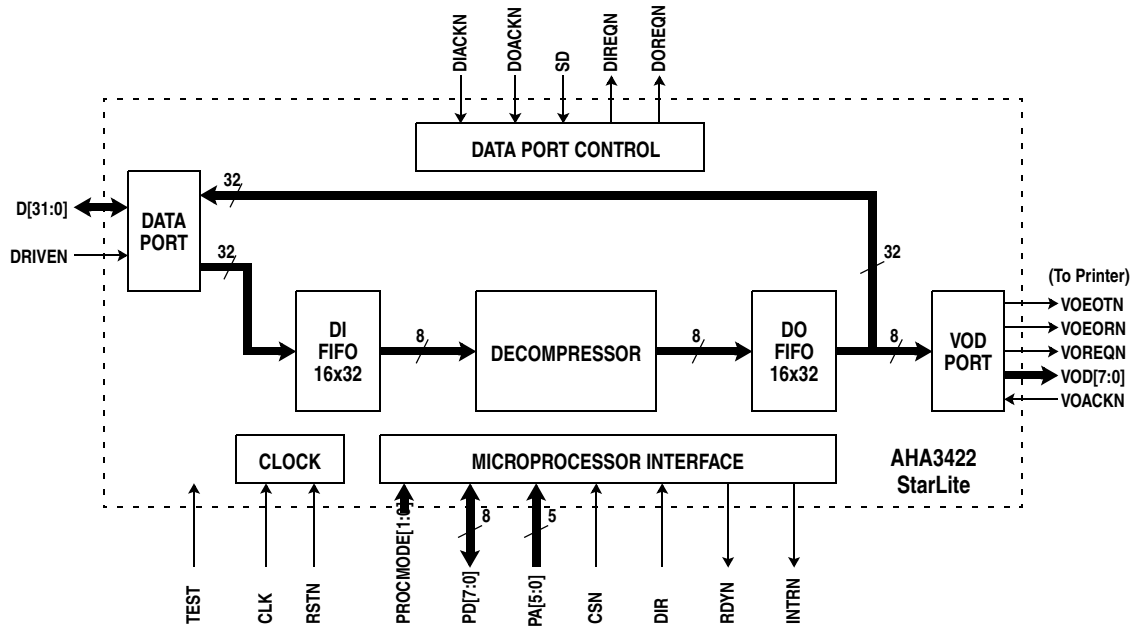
DIACKN
DOACKN
SD
DIREQN
DOREQN

DATA PORT CONTROL

D[31:0]
DRIVEN

DATA PORT

32
32
32

DI FIFO 16x32
8
DECOMPRESSOR
8
DO FIFO 16x32
8
VOD PORT

(To Printer)
VOEOTN
VOEORN
VOREQN
VOD[7:0]
VOACKN

CLOCK
MICROPROCESSOR INTERFACE
AHA3422 StarLite

8
5

TEST
CLK
RSTN
PROCMODE[1:0]
PD[7:0]
PA[5:0]
CSN
DIR
RDYN
INTRN